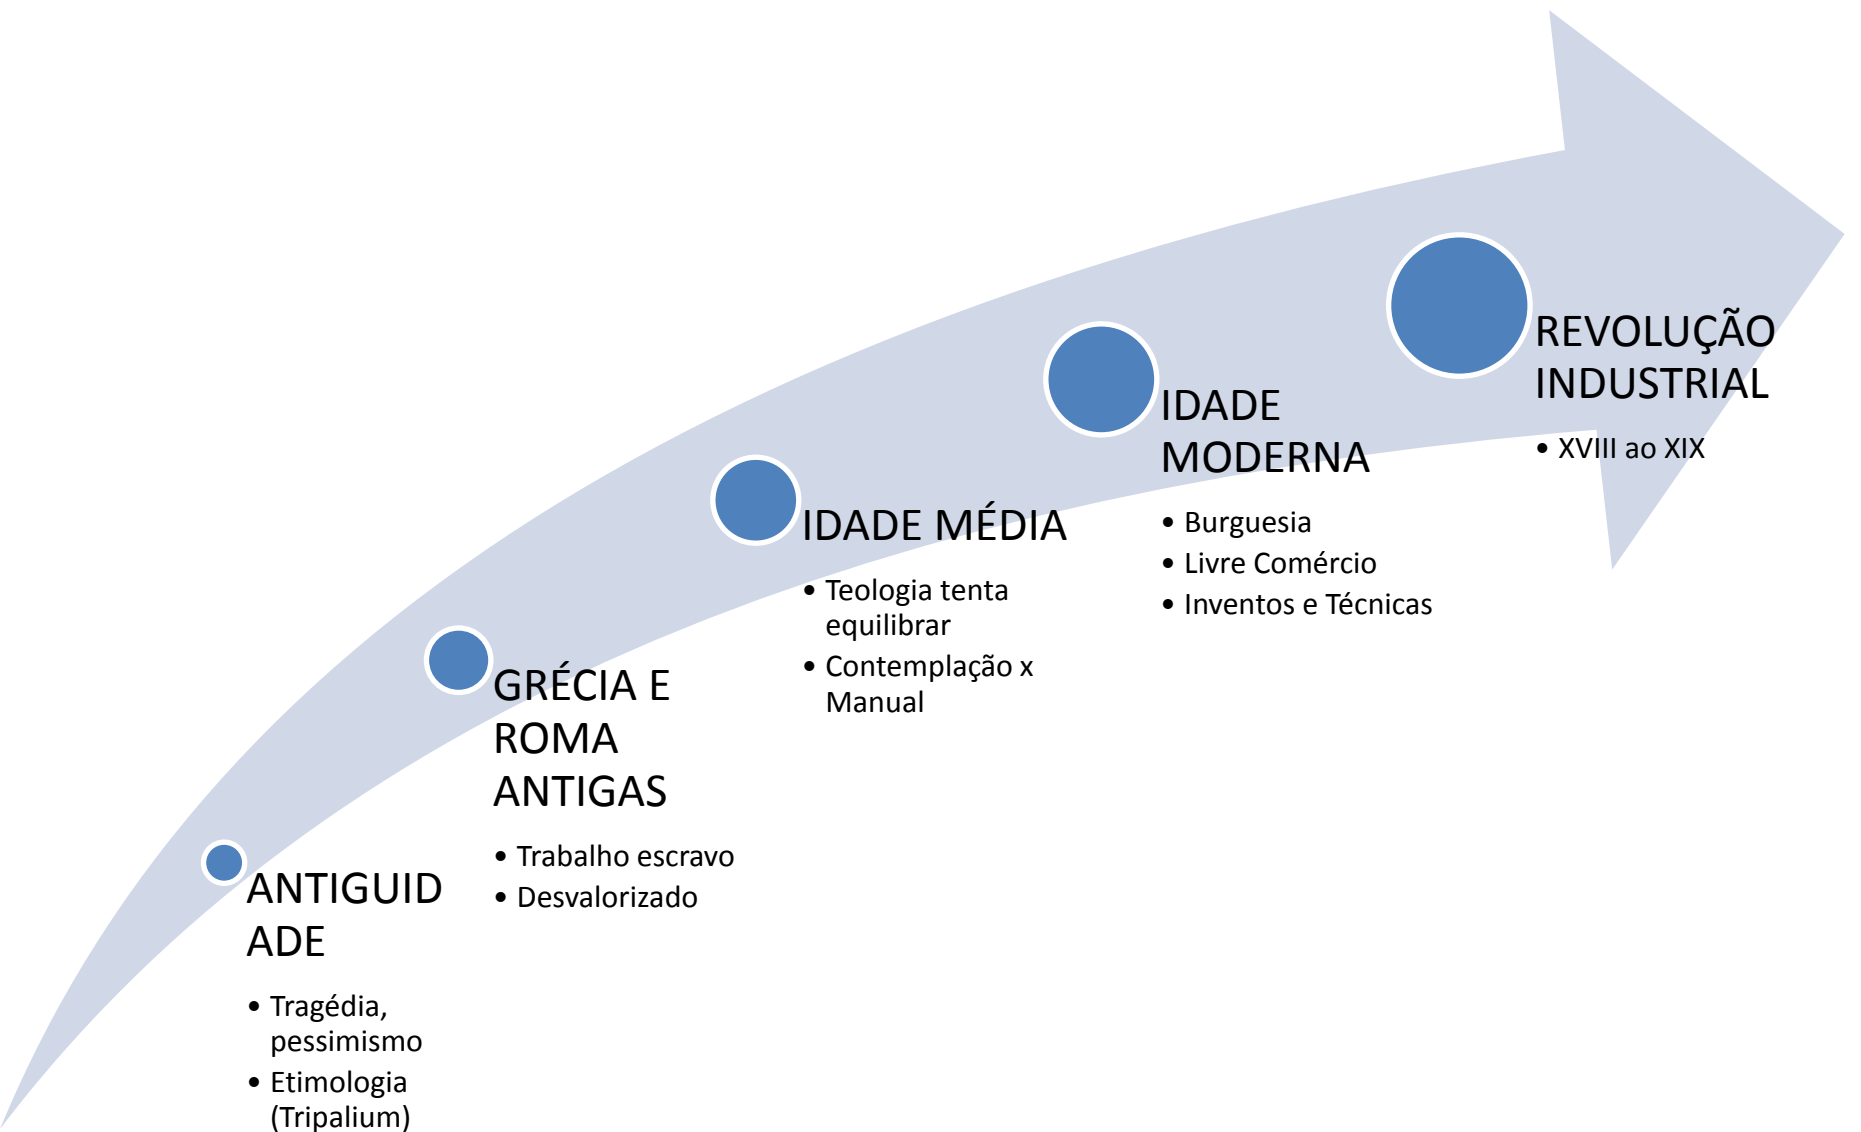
ANTIGUID ADE

- Tragédia, pessimismo
- Etimologia (Tripalium)

GRÉCIA E ROMA ANTIGAS

- Trabalho escravo
- Desvalorizado

IDADE MÉDIA

- Teologia tenta equilibrar
- Contemplação x Manual

IDADE MODERNA

- Burguesia
- Livre Comércio
- Inventos e Técnicas

REVOLUÇÃO INDUSTRIAL

- XVIII ao XIX